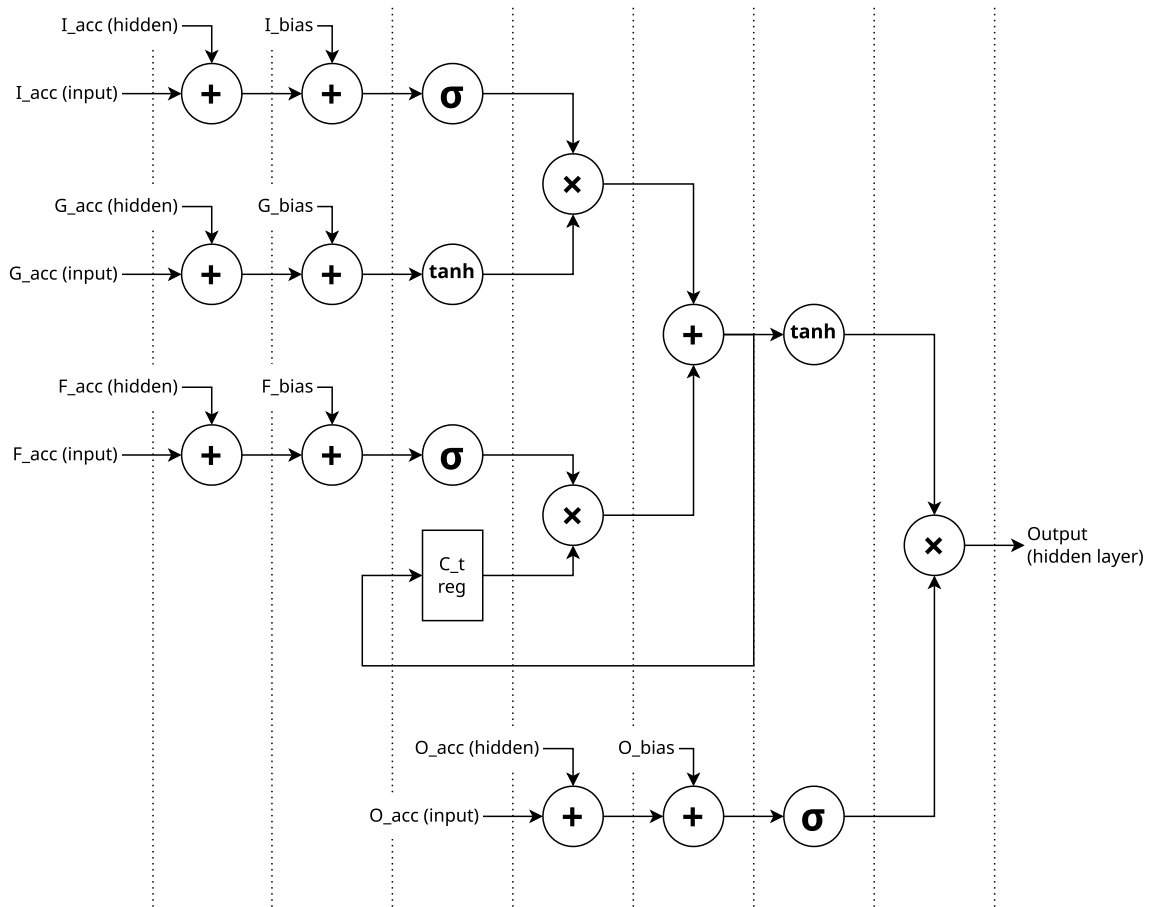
I_acc (hidden)
I_bias
I_acc (input)
+
+
σ
×
G_acc (hidden)
G_bias
G_acc (input)
+
+
tanh
+
tanh
F_acc (hidden)
F_bias
F_acc (input)
+
+
σ
×
C_t reg
×
Output (hidden layer)
O_acc (hidden)
O_bias
O_acc (input)
+
+
σ